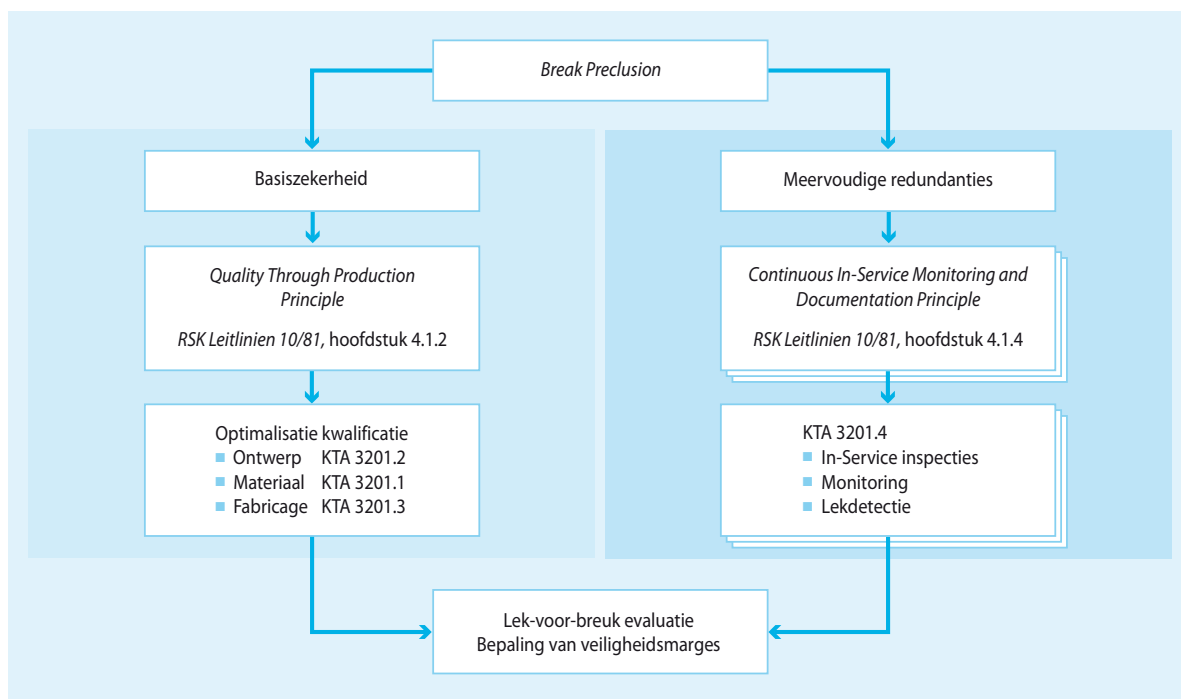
*Break Preclusion*

Basiszekerheid

*Quality Through Production Principle*

*RSK Leitlinien 10/81*, hoofdstuk 4.1.2

Optimalisatie kwalificatie
- Ontwerp KTA 3201.2
- Materiaal KTA 3201.1
- Fabricage KTA 3201.3

Meervoudige redundanties

*Continuous In-Service Monitoring and Documentation Principle*

*RSK Leitlinien 10/81*, hoofdstuk 4.1.4

KTA 3201.4
- In-Service inspecties
- Monitoring
- Lekdetectie

Lek-voor-breuk evaluatie
Bepaling van veiligheidsmarges